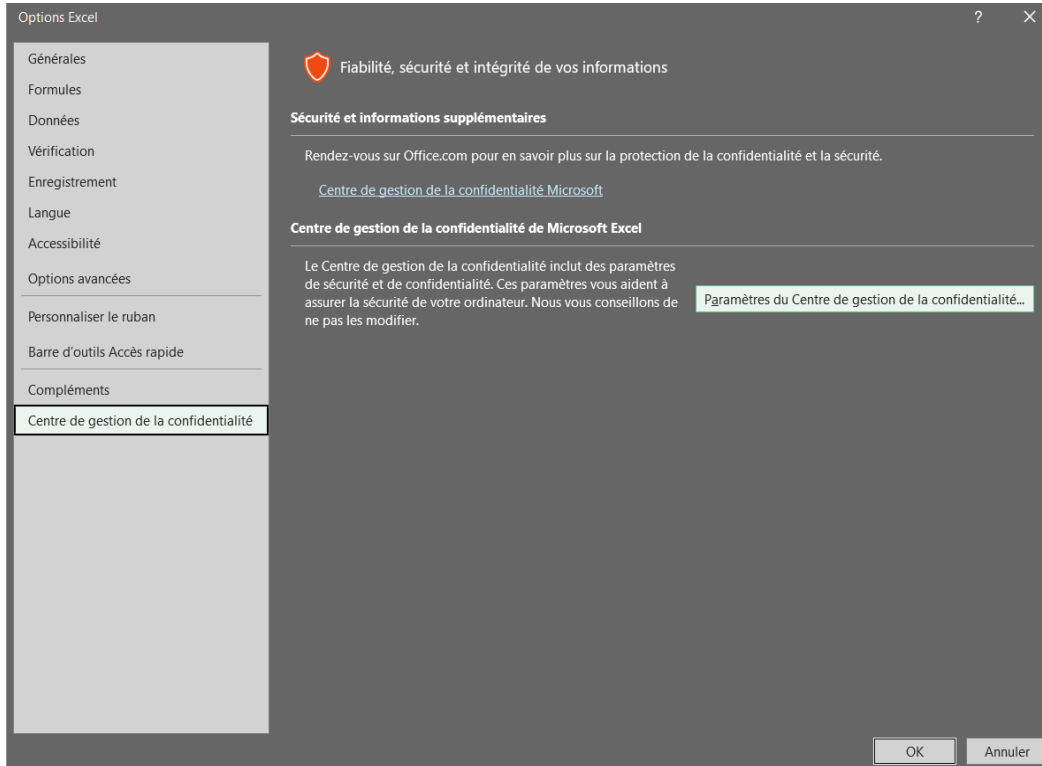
Options Excel

?

Générales
Formules
Données
Vérification
Enregistrement
Langue
Accessibilité
Options avancées
Personnaliser le ruban
Barre d'outils Accès rapide
Compléments
Centre de gestion de la confidentialité

Fiabilité, sécurité et intégrité de vos informations

Sécurité et informations supplémentaires

Rendez-vous sur Office.com pour en savoir plus sur la protection de la confidentialité et la sécurité.

Centre de gestion de la confidentialité Microsoft

Centre de gestion de la confidentialité de Microsoft Excel

Le Centre de gestion de la confidentialité inclut des paramètres de sécurité et de confidentialité. Ces paramètres vous aident à assurer la sécurité de votre ordinateur. Nous vous conseillons de ne pas les modifier.

Paramètres du Centre de gestion de la confidentialité...

OK
Annuler